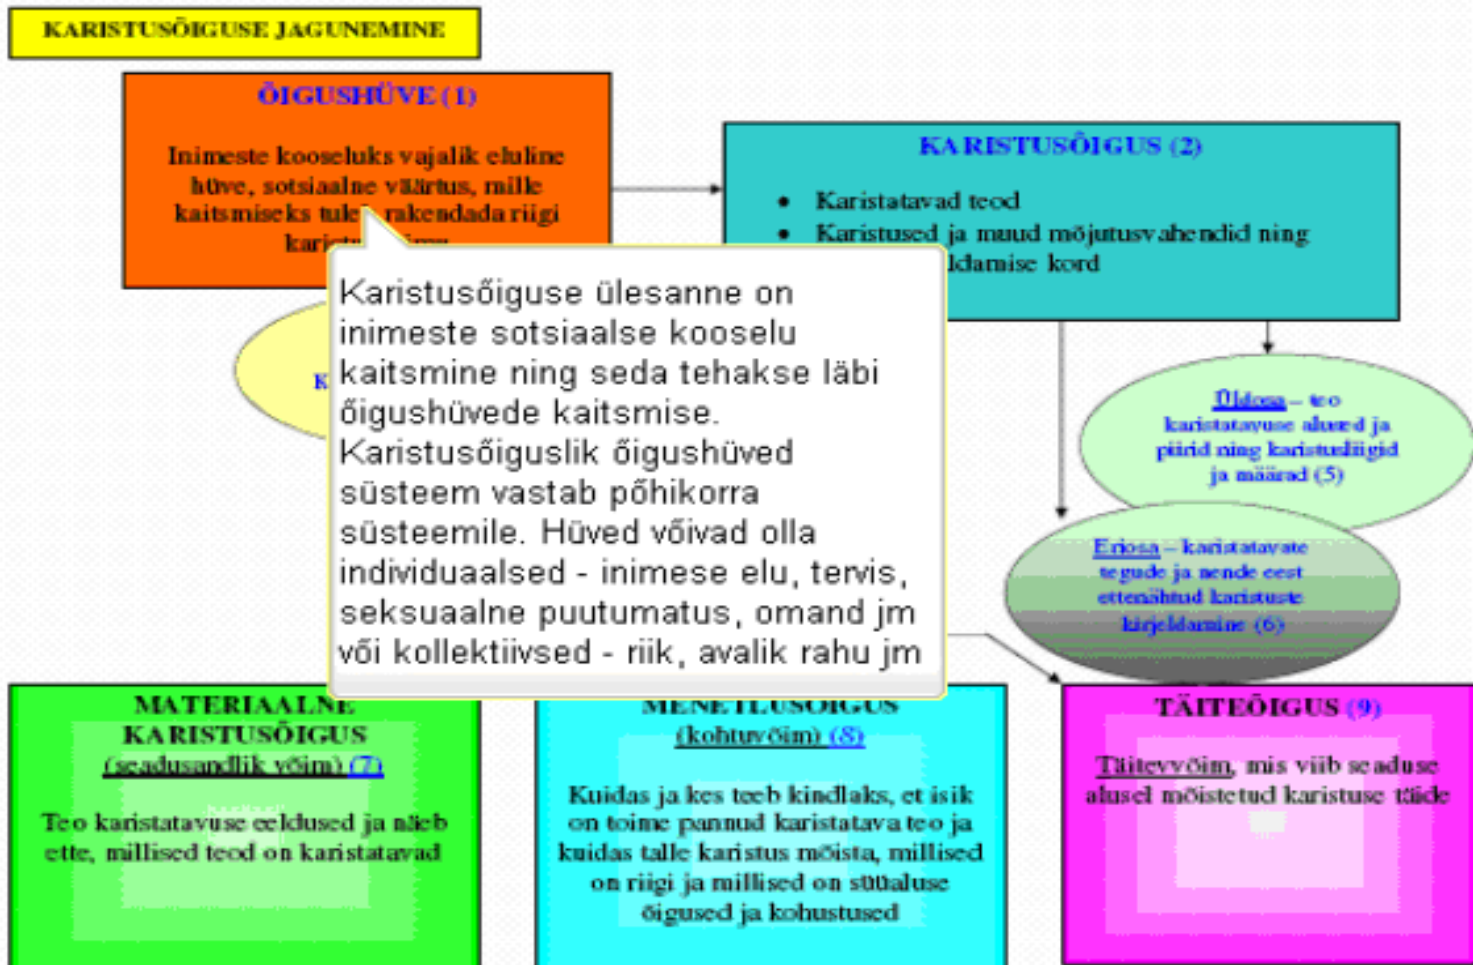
KARISTUSÕIGUSE JAGUNEMINE

ÕIGUSHÜVE (1)

Inimeste kooseluks vajalik eluline hüve, sotsiaalne väärtus, mille kaitsmiseks tule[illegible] rakendada riigi karis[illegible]

KARISTUSÕIGUS (2)

• Karistatavad teod
• Karistused ja muud mõjutusvahendid ning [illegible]ldamise kord

Karistusõiguse ülesanne on inimeste sotsiaalse kooselu kaitsmine ning seda tehakse läbi õigushüvede kaitsmise. Karistusõiguslik õigushüved süsteem vastab põhikorra süsteemile. Hüved võivad olla individuaalsed - inimese elu, tervis, seksuaalne puutumatus, omand jm või kollektiivsed - riik, avalik rahu jm

K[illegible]

Üldosa – teo karistatavuse alused ja piirid ning karistuseliigid ja määrad (5)

Eriosa – karistatavate tegude ja nende eest ettenähtud karistuste kirjeldamine (6)

MATERIAALNE KARISTUSÕIGUS (seadusandlik võim) (7)

Teo karistatavuse eeldused ja näeb ette, millised teod on karistatavad

MENETLUSÕIGUS (kohtuvõim) (8)

Kuidas ja kes teeb kindlaks, et isik on toime pannud karistatava teo ja kuidas talle karistus mõista, millised on riigi ja millised on süüaluse õigused ja kohustused

TÄITEÕIGUS (9)

Täitevvõim, mis viib seaduse alusel mõistetud karistuse täide